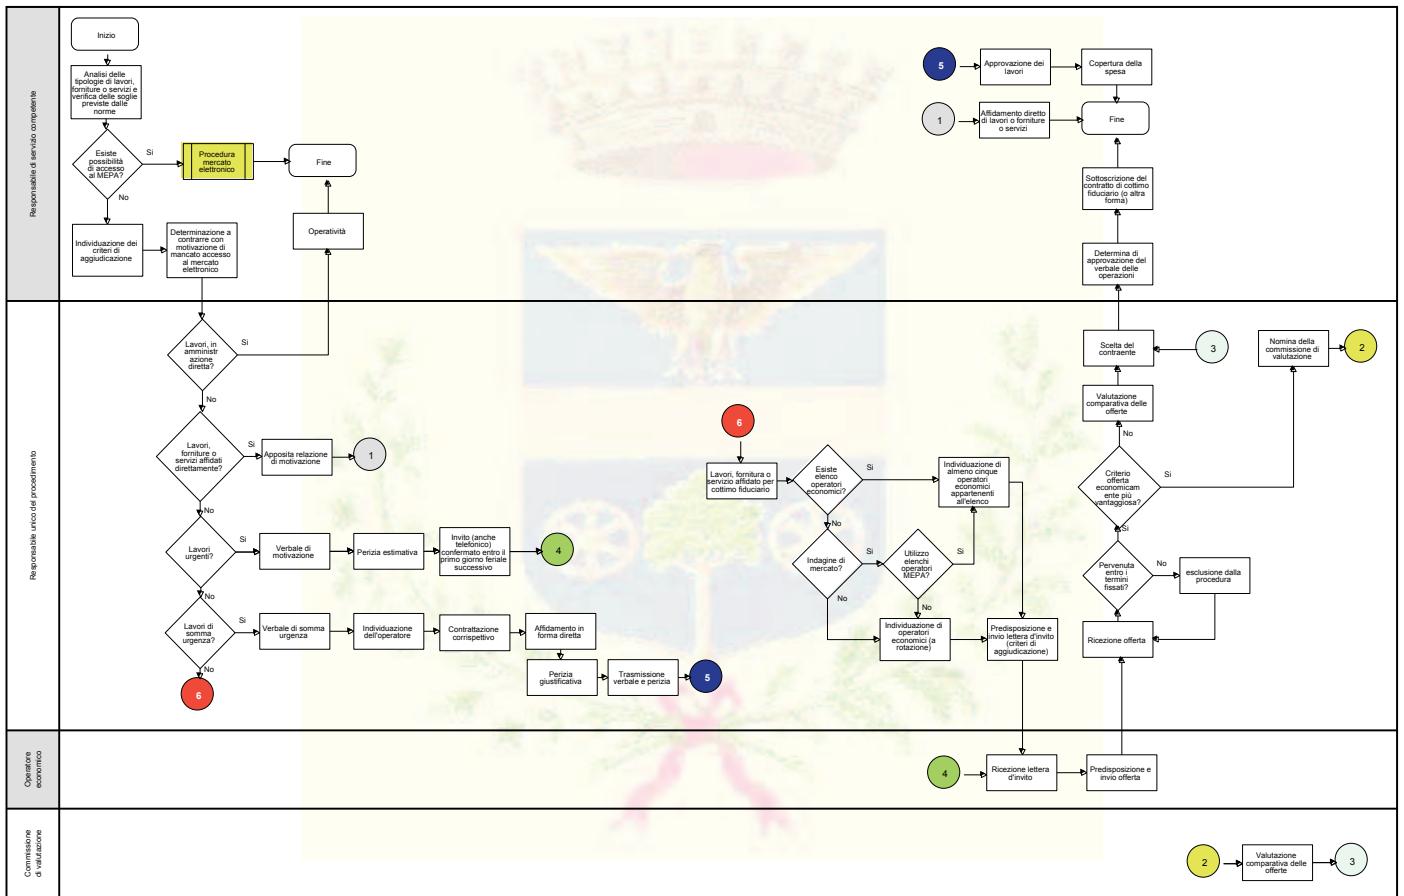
Responsabile di servizio competente

Inizio

Analisi delle tipologie di lavori, forniture o servizi e verifica delle soglie previste dalle norme

Esiste possibilità di accesso al MEPA?

Si

Procedura mercato elettronico

Fine

No

Individuazione dei criteri di aggiudicazione

Determinazione a contrarre con motivazione di mancato accesso al mercato elettronico

Operatività

5

Approvazione dei lavori

Copertura della spesa

1

Affidamento diretto di lavori o forniture o servizi

Fine

Sottoscrizione del contratto di cottimo fiduciario (o altra forma)

Determina di approvazione del verbale delle operazioni

Responsabile unico del procedimento

Lavori, in amministr azione diretta?

Si

No

Lavori, forniture o servizi affidati direttamente?

Si

Apposita relazione di motivazione

1

No

Lavori urgenti?

Si

Verbale di motivazione

Perizia estimativa

Invito (anche telefonico) confermato entro il primo giorno feriale successivo

4

No

Lavori di somma urgenza?

Si

Verbale di somma urgenza

Individuazione dell'operatore

Contrattazione corrispettivo

Affidamento in forma diretta

Perizia giustificativa

Trasmissione verbale e perizia

5

No

6

6

Lavori, fornitura o servizio affidato per cottimo fiduciario

Esiste elenco operatori economici?

Si

Individuazione di almeno cinque operatori economici appartenenti all'elenco

No

Indagine di mercato?

Si

Utilizzo elenchi operatori MEPA?

Si

No

No

Individuazione di operatori economici (a rotazione)

Predisposizione e invio lettera d'invito (criteri di aggiudicazione)

Scelta del contraente

3

Nomina della commissione di valutazione

2

Valutazione comparativa delle offerte

No

Criterio offerta economicam ente più vantaggiosa?

Si

Si

Pervenuta entro i termini fissati?

No

esclusione dalla procedura

Ricezione offerta

Operatore economico

4

Ricezione lettera d'invito

Predisposizione e invio offerta

Commissione di valutazione

2

Valutazione comparativa delle offerte

3